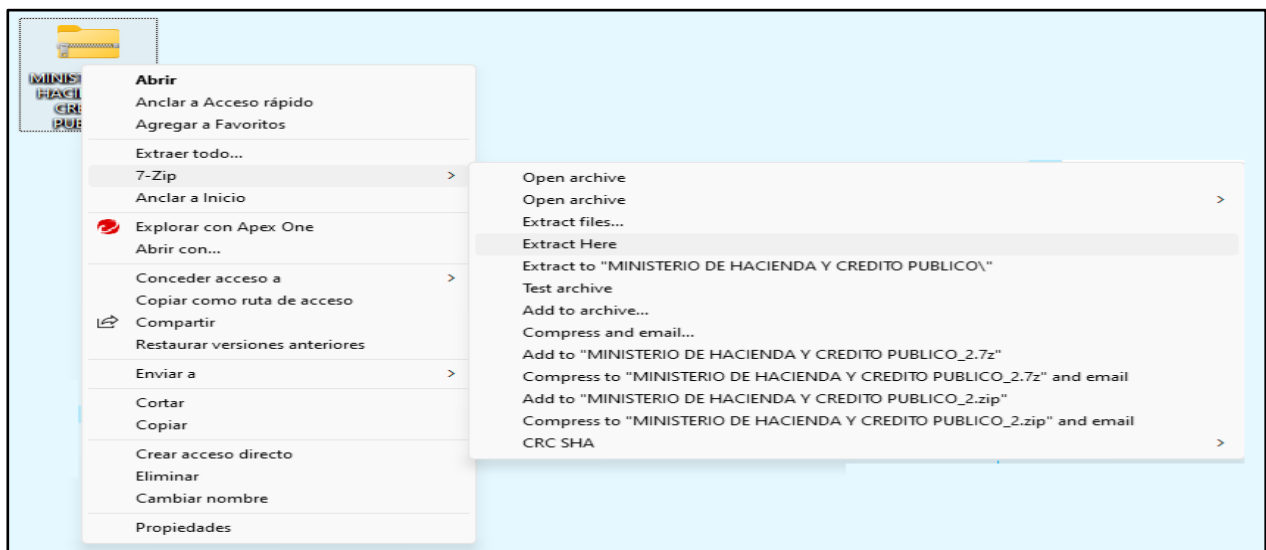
MINIST
HACI
GRE
PUB

Abrir
Anclar a Acceso rápido
Agregar a Favoritos
Extraer todo...
7-Zip >
Anclar a Inicio
Explorar con Apex One
Abrir con...
Conceder acceso a >
Copiar como ruta de acceso
Compartir
Restaurar versiones anteriores
Enviar a >
Cortar
Copiar
Crear acceso directo
Eliminar
Cambiar nombre
Propiedades

Open archive
Open archive >
Extract files...
Extract Here
Extract to "MINISTERIO DE HACIENDA Y CREDITO PUBLICO\"
Test archive
Add to archive...
Compress and email...
Add to "MINISTERIO DE HACIENDA Y CREDITO PUBLICO_2.7z"
Compress to "MINISTERIO DE HACIENDA Y CREDITO PUBLICO_2.7z" and email
Add to "MINISTERIO DE HACIENDA Y CREDITO PUBLICO_2.zip"
Compress to "MINISTERIO DE HACIENDA Y CREDITO PUBLICO_2.zip" and email
CRC SHA >